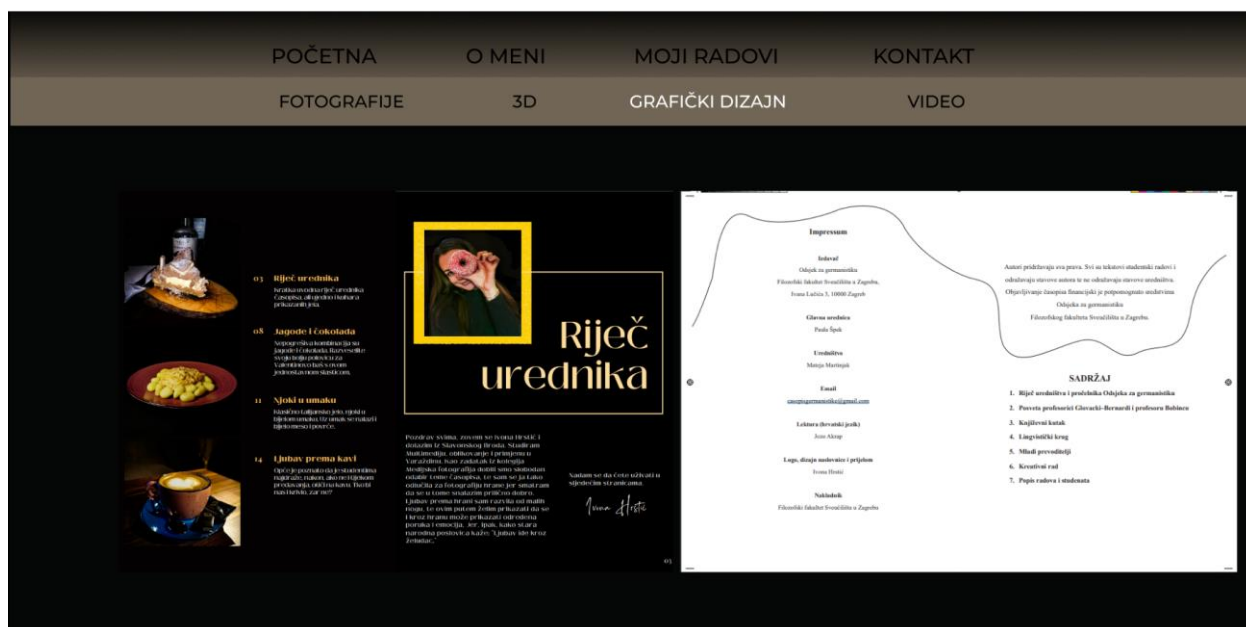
POČETNA O MENI MOJI RADOVI KONTAKT

FOTOGRAFIJE 3D GRAFIČKI DIZAJN VIDEO

03 Riječ urednika
Kratka uvodna riječ urednika časopisa, ali i jedno i kratka prikazanih jela.

08 Jagode i čokolada
Najpopularnija kombinacija su jagode i čokolada. Razveselite svoju bolju polovicu za Valentinovo baš s ovim jednostavnim slasticom.

11 Njoki u umaku
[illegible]

14 Ljubav prema kavi
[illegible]

Riječ urednika

Pozdrav svima, zovem se Ivona Hrstić i dolazim iz Slavonskog Broda. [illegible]

Nadam se da ćete uživati u sljedećim stranicama.

Ivona Hrstić

03

Impressum

Izdavač
Odsjek za germanistiku
Filozofski fakultet Sveučilišta u Zagrebu,
Ivana Lučića 3, 10000 Zagreb

Glavna urednica
Paula Špek

Uredništvo
Mateja Martinjak

Email
casopisgermanistika@gmail.com

Lektura (hrvatski jezik)
Jozo Akrap

Logo, dizajn naslovnice i prijelom
Ivona Hrstić

Nakladnik
Filozofski fakultet Sveučilišta u Zagrebu

Autori pridržavaju sva prava. Svi su tekstovi studentski radovi i odražavaju stavove autora te ne odražavaju stavove uredništva. Objavljivanje časopisa financijski je potpomognuto sredstvima Odsjeka za germanistiku Filozofskog fakulteta Sveučilišta u Zagrebu.

SADRŽAJ
1. Riječ uredništva i pročelnika Odsjeka za germanistiku
2. Posveta profesorici Glovacki-Bernardi i profesoru Babincu
3. Književni kutak
4. Lingvistički krug
5. Mladi prevoditelji
6. Kreativni rad
7. Popis radova i studenata